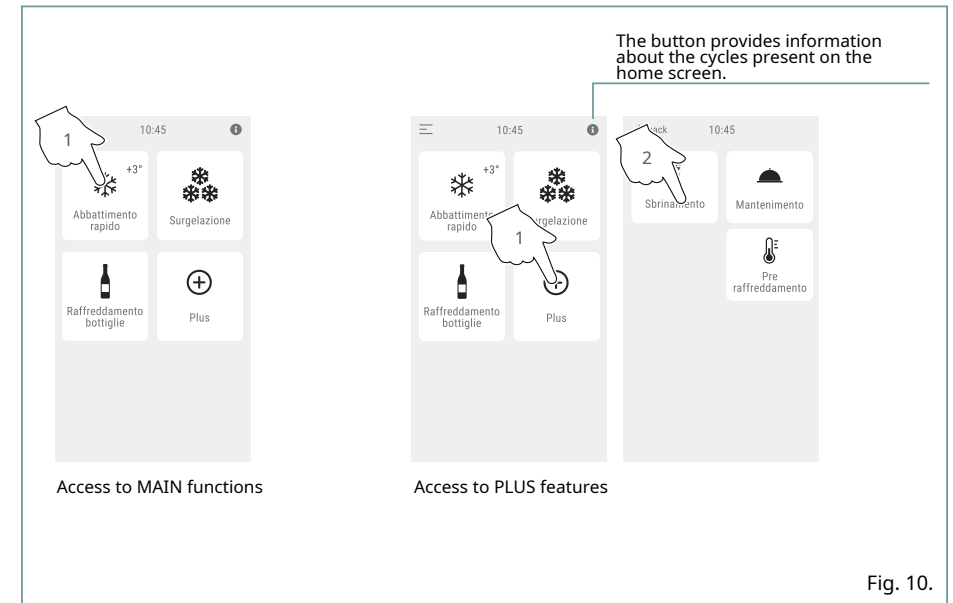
The button provides information about the cycles present on the home screen.

1

10:45

+3°

Abbattimento rapido

Surgelazione

Raffreddamento bottiglie

Plus

10:45

+3°

Abbattimento rapido

Surgelazione

1

Raffreddamento bottiglie

Plus

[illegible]ack

10:45

2

Sbrinamento

Mantenimento

Pre raffreddamento

Access to MAIN functions

Access to PLUS features

Fig. 10.